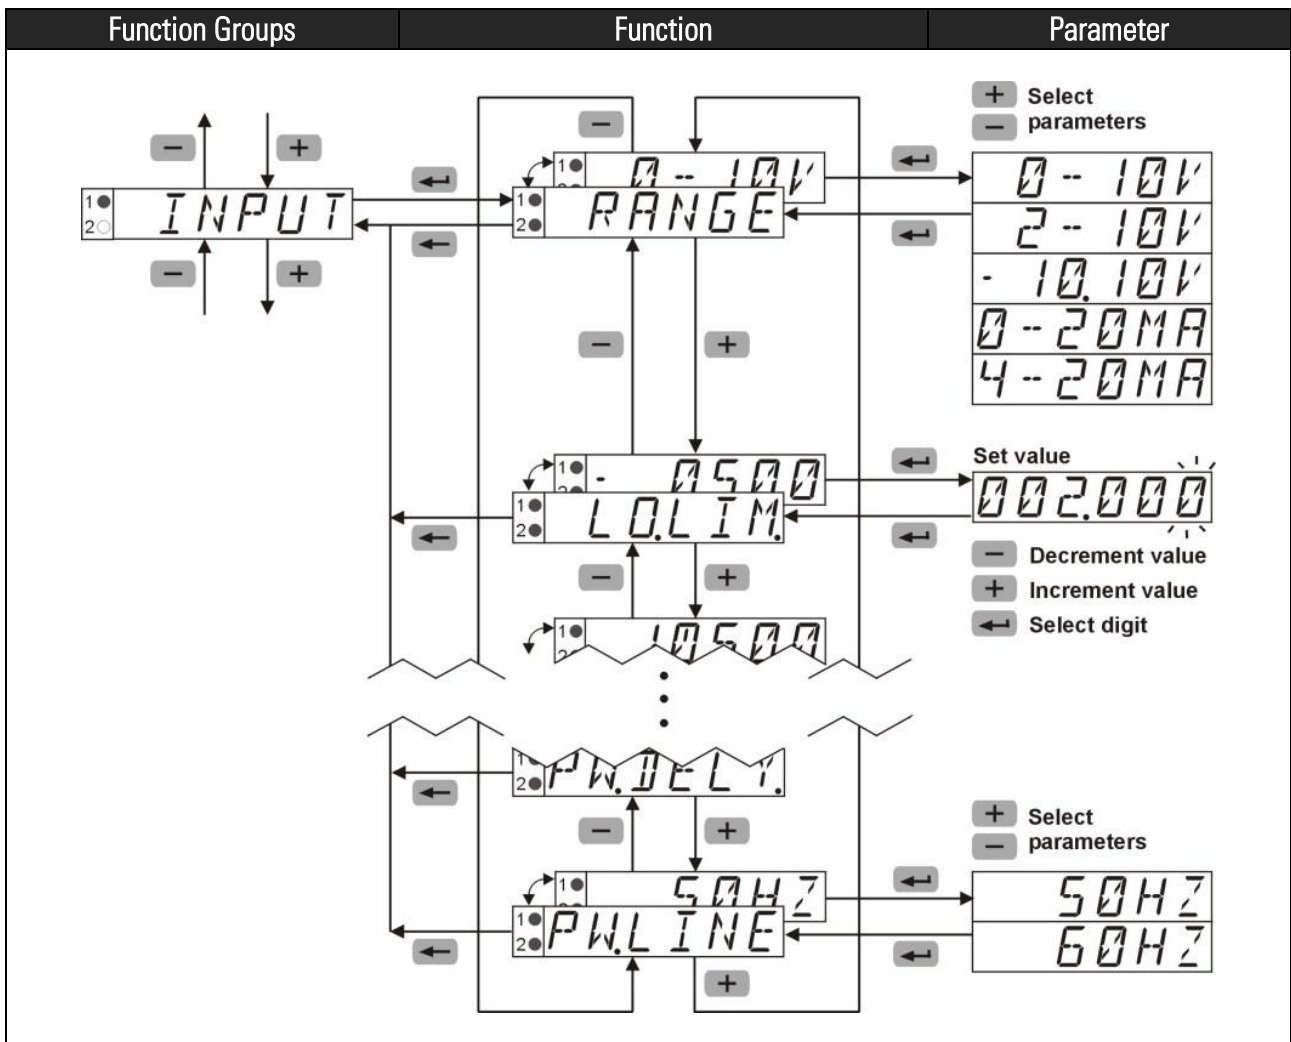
| Function Groups | Function | Parameter |
|---|---|---|

+ Select
− parameters

−
+
1
2
INPUT
−
+

−
1 0 - 10V
1 RANGE
2

0 - 10V
2 - 10V
- 10.10V
0 - 20MA
4 - 20MA

−
+

1 - 0500
1 LO.LIM.
2

Set value
002.000
− Decrement value
+ Increment value
Select digit

−
+
1 10500

2 PW.DELY.
−
+

+ Select
− parameters

1 50HZ
1 PW.LINE
2
+

50HZ
60HZ